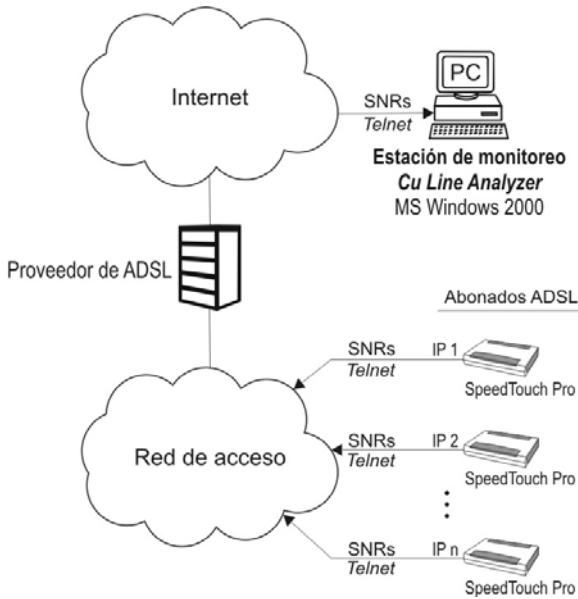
Internet

SNRs
Telnet

PC

Estación de monitoreo
Cu Line Analyzer
MS Windows 2000

Proveedor de ADSL

Abonados ADSL

SNRs
Telnet

IP 1

SpeedTouch Pro

Red de acceso

SNRs
Telnet

IP 2

SpeedTouch Pro

SNRs
Telnet

IP n

SpeedTouch Pro